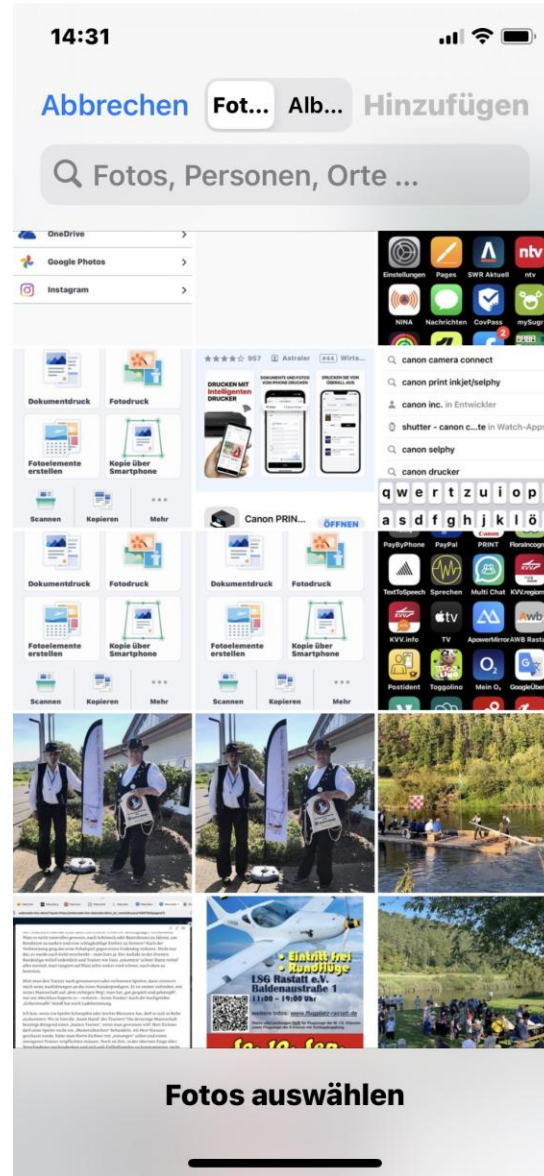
14:31

Abbrechen Fot... Alb... Hinzufügen

Fotos, Personen, Orte ...

OneDrive
Google Photos
Instagram

Einstellungen Pages SWR Aktuell ntv
NINA Nachrichten CovPass mySugr

Dokumentdruck Fotodruck
Fotoelemente erstellen Kopie über Smartphone
Scannen Kopieren Mehr

★★★★☆ 957 Astraler #44 Wirts...
DRUCKEN MIT Intelligenten DRUCKER
DOKUMENTE UND FOTOS VOM PHONE DRUCKEN
DRUCKEN SIE VON ÜBERALL AUS
Canon PRIN... ÖFFNEN

canon camera connect
canon print inkjet/selphy
canon inc. in Entwickler
shutter - canon c...te in Watch-Apps
canon selphy
canon drucker
q w e r t z u i o p
a s d f g h j k l ö

Dokumentdruck Fotodruck
Fotoelemente erstellen Kopie über Smartphone
Scannen Kopieren Mehr

Dokumentdruck Fotodruck
Fotoelemente erstellen Kopie über Smartphone
Scannen Kopieren Mehr

PayByPhone PayPal PRINT Floraincogn
TextToSpeech Sprechen Multi Chat KVV.regiom
KVV.info TV ApowerMirror AWB Rasta
Postident Toggolino Mein O₂ GoogleÜbe

Eintritt frei
Rundflüge
LSG Rastatt e.V.
Baldenaustraße 1
11:00 - 19:00 Uhr

Fotos auswählen